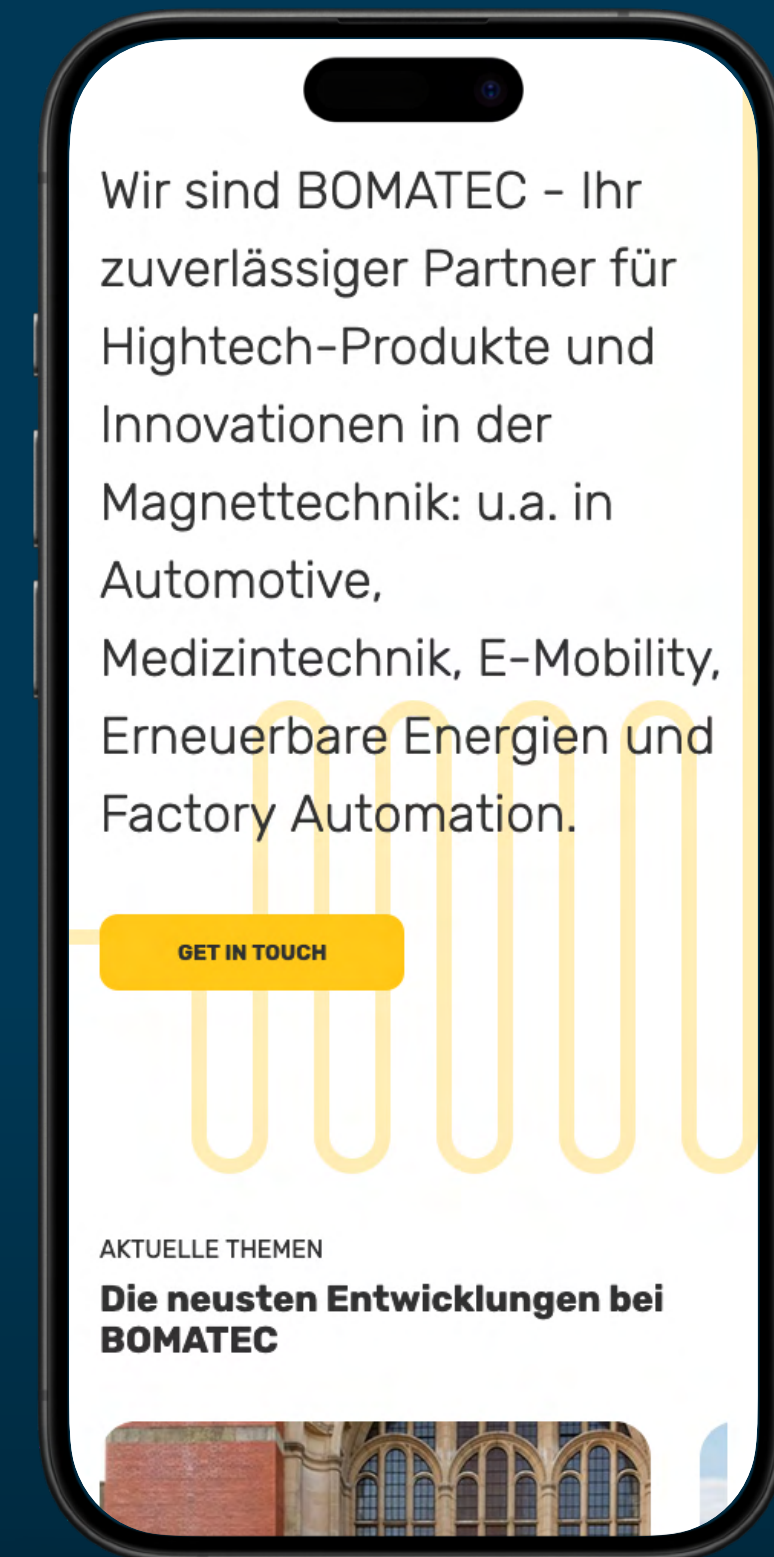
Wir sind BOMATEC - Ihr zuverlässiger Partner für Hightech-Produkte und Innovationen in der Magnettechnik: u.a. in Automotive, Medizintechnik, E-Mobility, Erneuerbare Energien und Factory Automation.

GET IN TOUCH

AKTUELLE THEMEN

Die neusten Entwicklungen bei BOMATEC